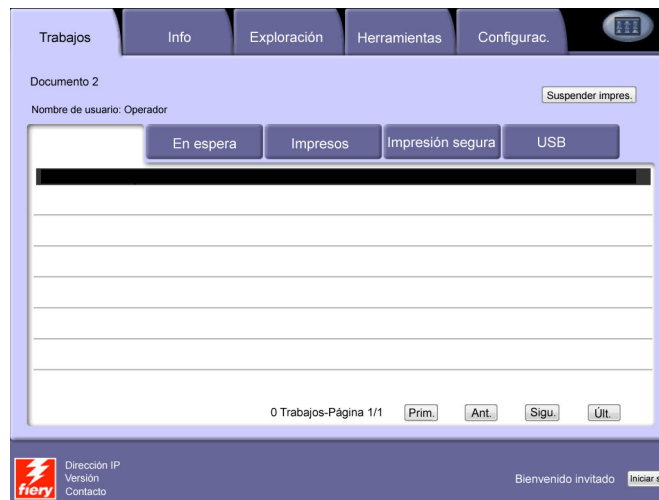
Trabajos
Info
Exploración
Herramientas
Configurac.

Documento 2
Nombre de usuario: Operador

Suspender impres.

En espera
Impresos
Impresión segura
USB

0 Trabajos-Página 1/1
Prim.
Ant.
Sigu.
Últ.

fiery
Dirección IP
Versión
Contacto

Bienvenido invitado
Iniciar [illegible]